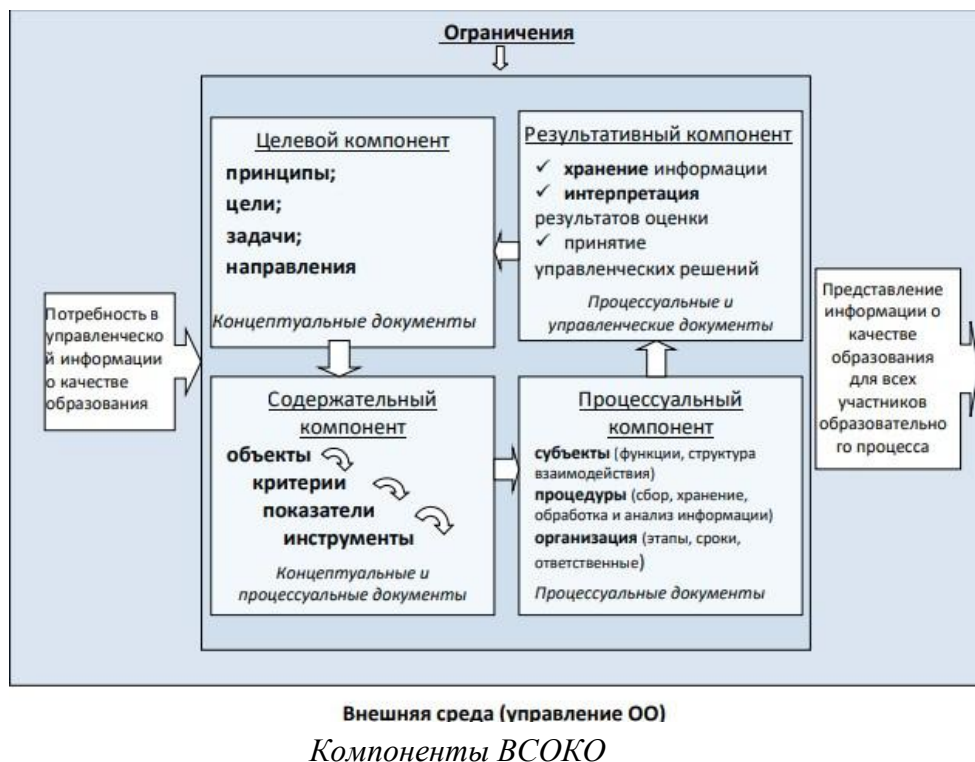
Ограничения

Целевой компонент

принципы;

цели;

задачи;

направления

Концептуальные документы

Результативный компонент

✓ хранение информации

✓ интерпретация результатов оценки

✓ принятие управленческих решений

Процессуальные и управленческие документы

Потребность в управленческой информации о качестве образования

Содержательный компонент

объекты

критерии

показатели

инструменты

Концептуальные и процессуальные документы

Процессуальный компонент

субъекты (функции, структура взаимодействия)

процедуры (сбор, хранение, обработка и анализ информации)

организация (этапы, сроки, ответственные)

Процессуальные документы

Представление информации о качестве образования для всех участников образовательного процесса

Внешняя среда (управление ОО)

Компоненты ВСОКО